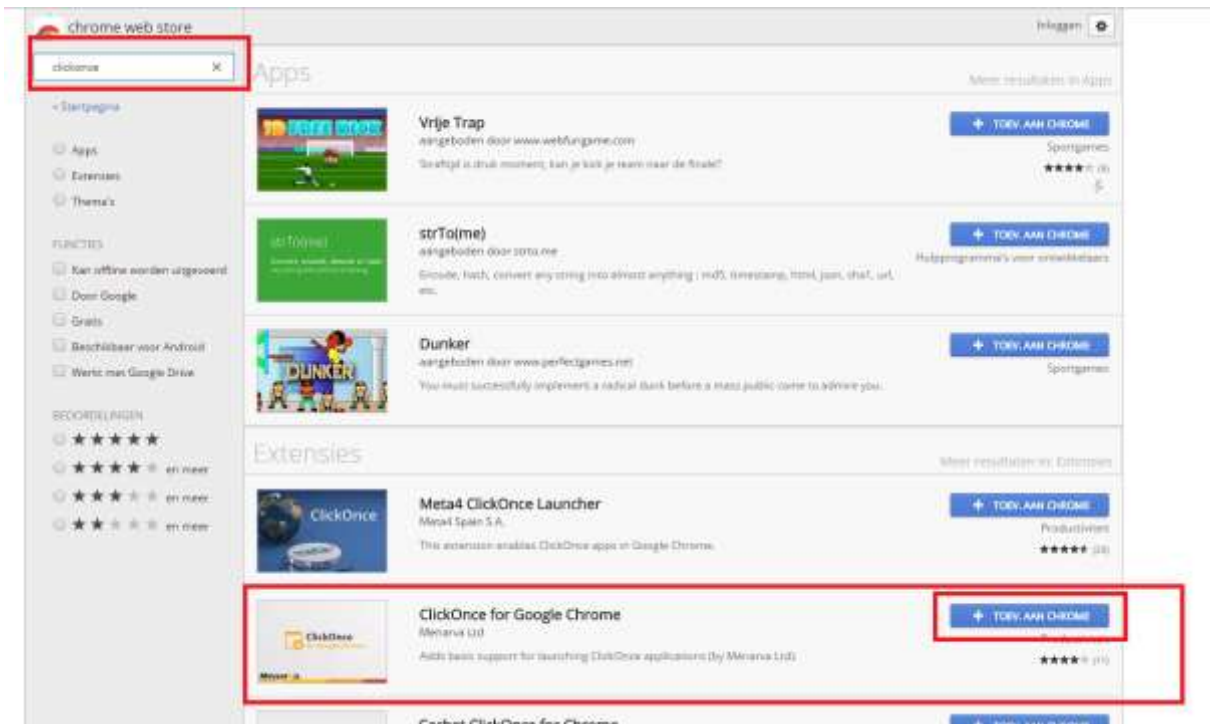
chrome web store

clickonce ×

‹ Startpagina

Apps
Extensies
Thema's

FUNCTIES
Kan offline worden uitgevoerd
Door Google
Gratis
Beschikbaar voor Android
Werkt met Google Drive

BEOORDELINGEN
★★★★★
★★★★★ en meer
★★★★★ en meer
★★★★★ en meer

Inloggen

Apps
Meer resultaten in Apps

Vrije Trap
aangeboden door www.webfungame.com
Strafschop is druk moment, kan je kick je team naar de finale?
+ TOEV. AAN CHROME
Sportgames
★★★★ (8)

strTo(me)
aangeboden door strto.me
Encode, hash, convert any string into almost anything : md5, timestamp, html, json, sha1, url, etc.
+ TOEV. AAN CHROME
Hulpprogramma's voor ontwikkelaars

Dunker
aangeboden door www.perfectgames.net
You must successfully implement a radical dunk before a mass public come to admire you.
+ TOEV. AAN CHROME
Sportgames

Extensies
Meer resultaten in: Extensies

Meta4 ClickOnce Launcher
Meta4 Spain S.A.
This extension enables ClickOnce apps in Google Chrome.
+ TOEV. AAN CHROME
Productiviteit
★★★★★ (28)

ClickOnce for Google Chrome
Menarva Ltd
Adds basic support for launching ClickOnce applications (by Menarva Ltd)
+ TOEV. AAN CHROME
★★★★ (11)

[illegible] ClickOnce for Chrome